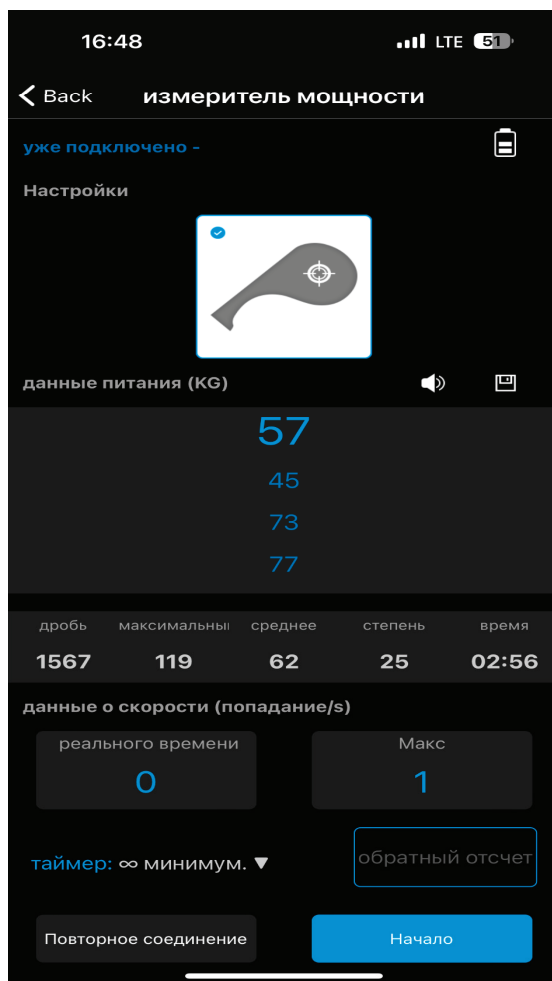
16:48

LTE 51

Back измеритель мощности

уже подключено -

Настройки

данные питания (KG)

57

45

73

77

| дробь | максимальны | среднее | степень | время |
|---|---|---|---|---|
| 1567 | 119 | 62 | 25 | 02:56 |

данные о скорости (попадание/s)

реального времени
0

Макс
1

таймер: ∞ минимум. ▼

обратный отсчет

Повторное соединение

Начало